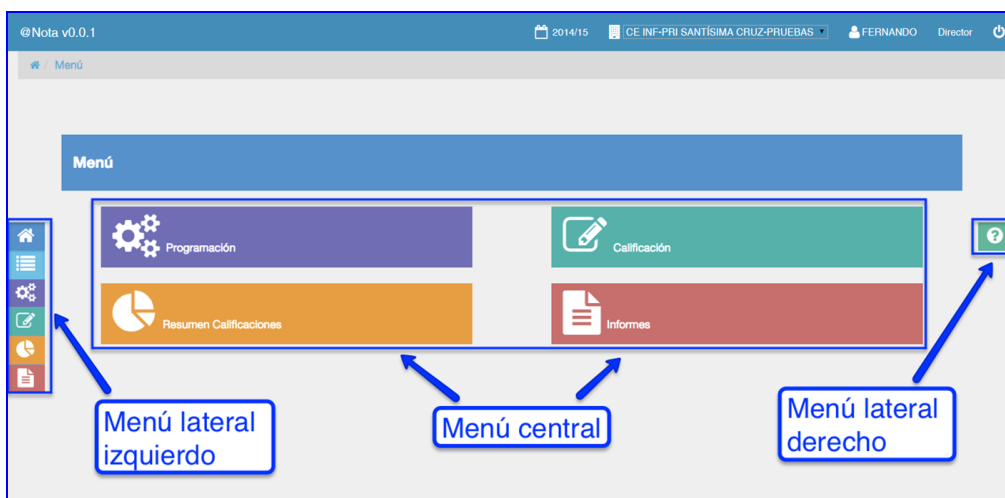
@Nota v0.0.1

2014/15 CE INF-PRI SANTÍSIMA CRUZ-PRUEBAS FERNANDO Director

Menú

Menú

Programación

Calificación

Resumen Calificaciones

Informes

Menú lateral izquierdo

Menú central

Menú lateral derecho